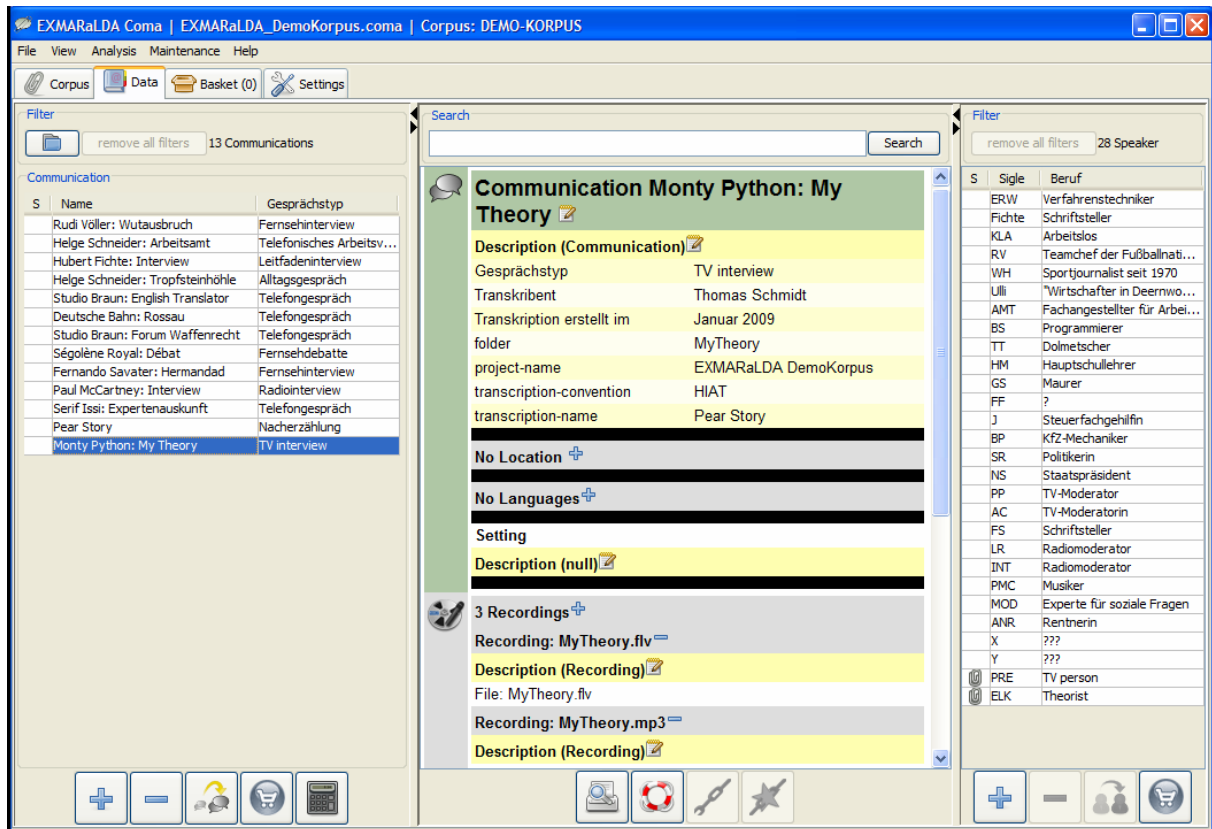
EXMARaLDA Coma | EXMARaLDA_DemoKorpus.coma | Corpus: DEMO-KORPUS

File View Analysis Maintenance Help

Corpus Data Basket (0) Settings

Filter

remove all filters 13 Communications

Communication

| S | Name | Gesprächstyp |
|---|---|---|
| | Rudi Völler: Wutausbruch | Fernsehinterview |
| | Helge Schneider: Arbeitsamt | Telefonisches Arbeitsv... |
| | Hubert Fichte: Interview | Leitfadeninterview |
| | Helge Schneider: Tropfsteinhöhle | Alltagsgespräch |
| | Studio Braun: English Translator | Telefongespräch |
| | Deutsche Bahn: Rossau | Telefongespräch |
| | Studio Braun: Forum Waffenrecht | Telefongespräch |
| | Ségolène Royal: Débat | Fernsehdebatte |
| | Fernando Savater: Hermandad | Fernsehinterview |
| | Paul McCartney: Interview | Radiointerview |
| | Serif Issi: Expertenauskunft | Telefongespräch |
| | Pear Story | Nacherzählung |
| | Monty Python: My Theory | TV interview |

Search

Search

Communication Monty Python: My Theory

Description (Communication)

| | |
|---|---|
| Gesprächstyp | TV interview |
| Transkribent | Thomas Schmidt |
| Transkription erstellt im | Januar 2009 |
| folder | MyTheory |
| project-name | EXMARaLDA DemoKorpus |
| transcription-convention | HIAT |
| transcription-name | Pear Story |

No Location

No Languages

Setting

Description (null)

3 Recordings

Recording: MyTheory.flv

Description (Recording)

File: MyTheory.flv

Recording: MyTheory.mp3

Description (Recording)

Filter

remove all filters 28 Speaker

| S | Sigle | Beruf |
|---|---|---|
| | ERW | Verfahrenstechniker |
| | Fichte | Schriftsteller |
| | KLA | Arbeitslos |
| | RV | Teamchef der Fußballnati... |
| | WH | Sportjournalist seit 1970 |
| | Ulli | "Wirtschafter in Deernwo... |
| | AMT | Fachangestellter für Arbei... |
| | BS | Programmierer |
| | TT | Dolmetscher |
| | HM | Hauptschullehrer |
| | GS | Maurer |
| | FF | ? |
| | J | Steuerfachgehilfin |
| | BP | KfZ-Mechaniker |
| | SR | Politikerin |
| | NS | Staatspräsident |
| | PP | TV-Moderator |
| | AC | TV-Moderatorin |
| | FS | Schriftsteller |
| | LR | Radiomoderator |
| | INT | Radiomoderator |
| | PMC | Musiker |
| | MOD | Experte für soziale Fragen |
| | ANR | Rentnerin |
| | X | ??? |
| | Y | ??? |
| | PRE | TV person |
| | ELK | Theorist |